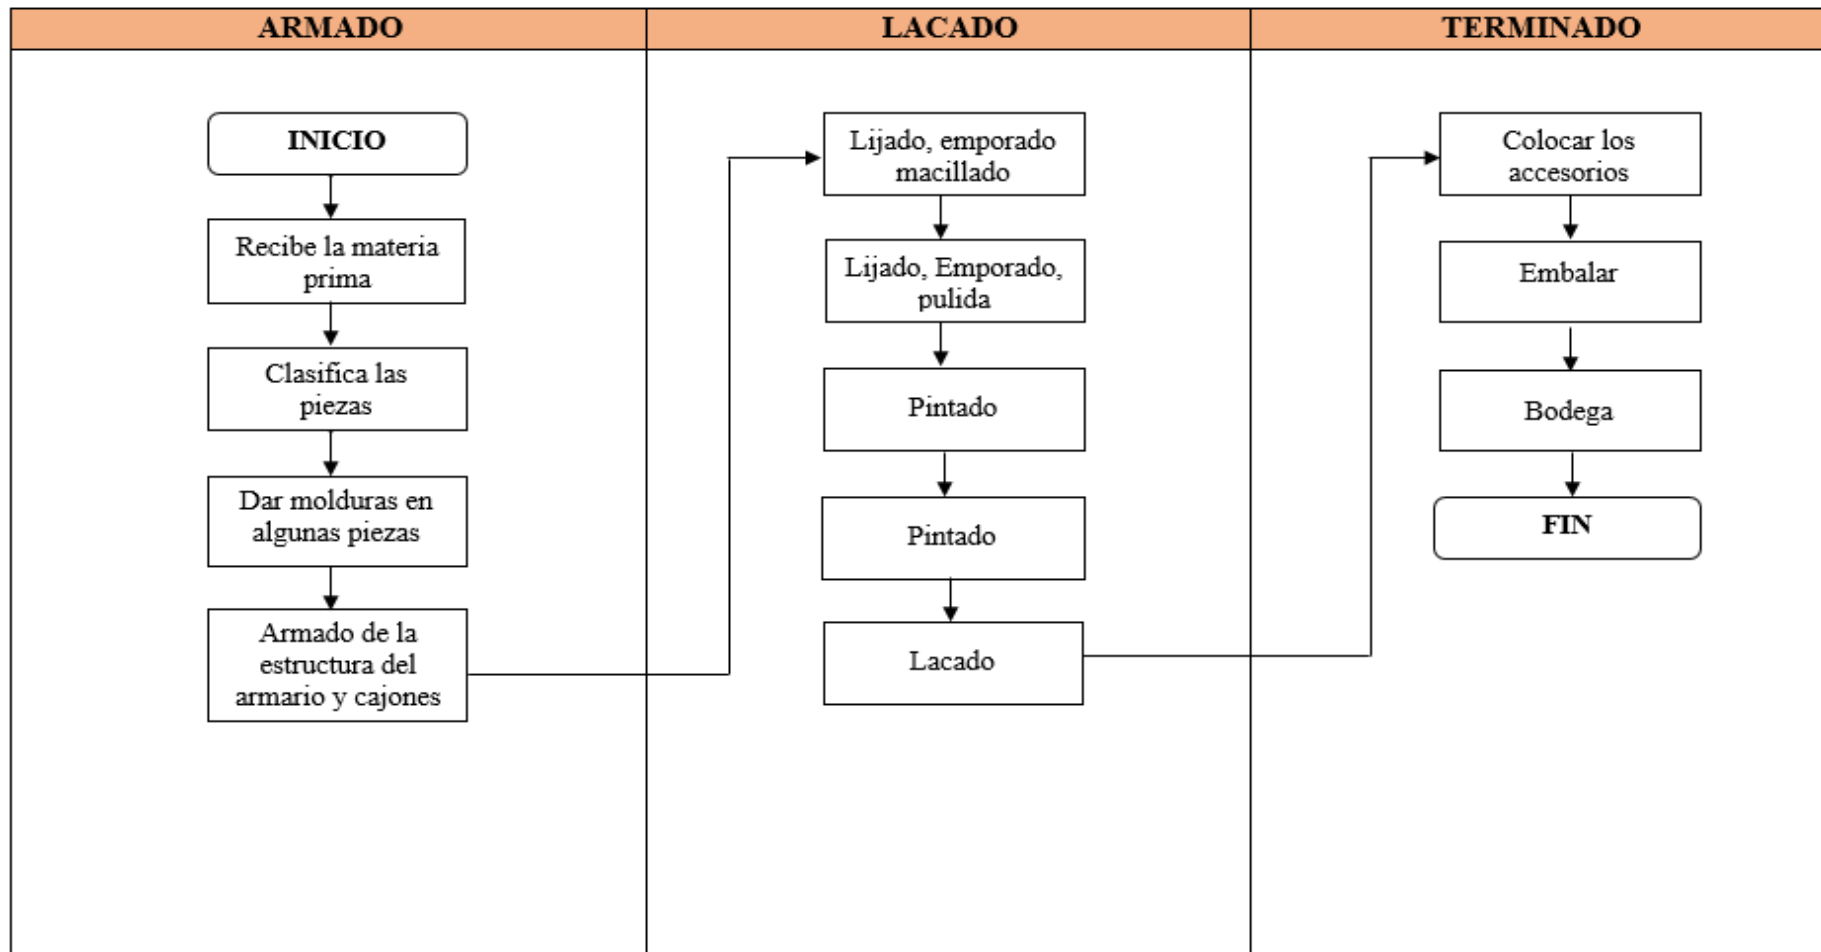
ARMADO

INICIO

Recibe la materia prima

Clasifica las piezas

Dar molduras en algunas piezas

Armado de la estructura del armario y cajones

LACADO

Lijado, emporado macillado

Lijado, Emporado, pulida

Pintado

Pintado

Lacado

TERMINADO

Colocar los accesorios

Embalar

Bodega

FIN